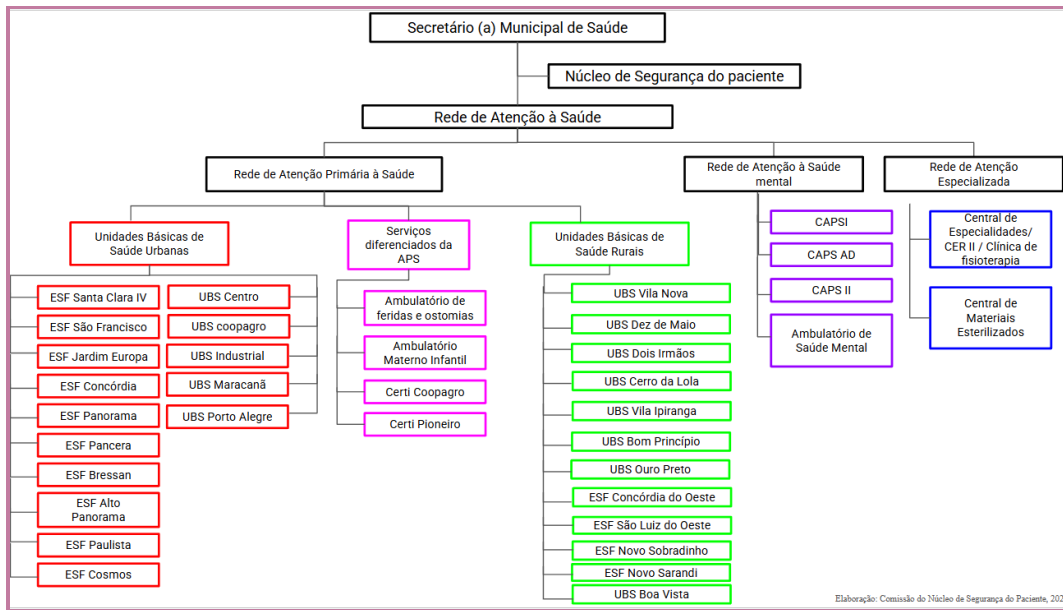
Secretário (a) Municipal de Saúde

Núcleo de Segurança do paciente

Rede de Atenção à Saúde

Rede de Atenção Primária à Saúde

Rede de Atenção à Saúde mental

Rede de Atenção Especializada

Unidades Básicas de Saúde Urbanas

ESF Santa Clara IV
ESF São Francisco
ESF Jardim Europa
ESF Concórdia
ESF Panorama
ESF Pancera
ESF Bressan
ESF Alto Panorama
ESF Paulista
ESF Cosmos

UBS Centro
UBS coopagro
UBS Industrial
UBS Maracanã
UBS Porto Alegre

Serviços diferenciados da APS

Ambulatório de feridas e ostomias
Ambulatório Materno Infantil
Certi Coopagro
Certi Pioneiro

Unidades Básicas de Saúde Rurais

UBS Vila Nova
UBS Dez de Maio
UBS Dois Irmãos
UBS Cerro da Lola
UBS Vila Ipiranga
UBS Bom Princípio
UBS Ouro Preto
ESF Concórdia do Oeste
ESF São Luiz do Oeste
ESF Novo Sobradinho
ESF Novo Sarandi
UBS Boa Vista

CAPSI
CAPS AD
CAPS II
Ambulatório de Saúde Mental

Central de Especialidades/ CER II / Clínica de fisioterapia

Central de Materiais Esterilizados

Elaboração: Comissão do Núcleo de Segurança do Paciente, 202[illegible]